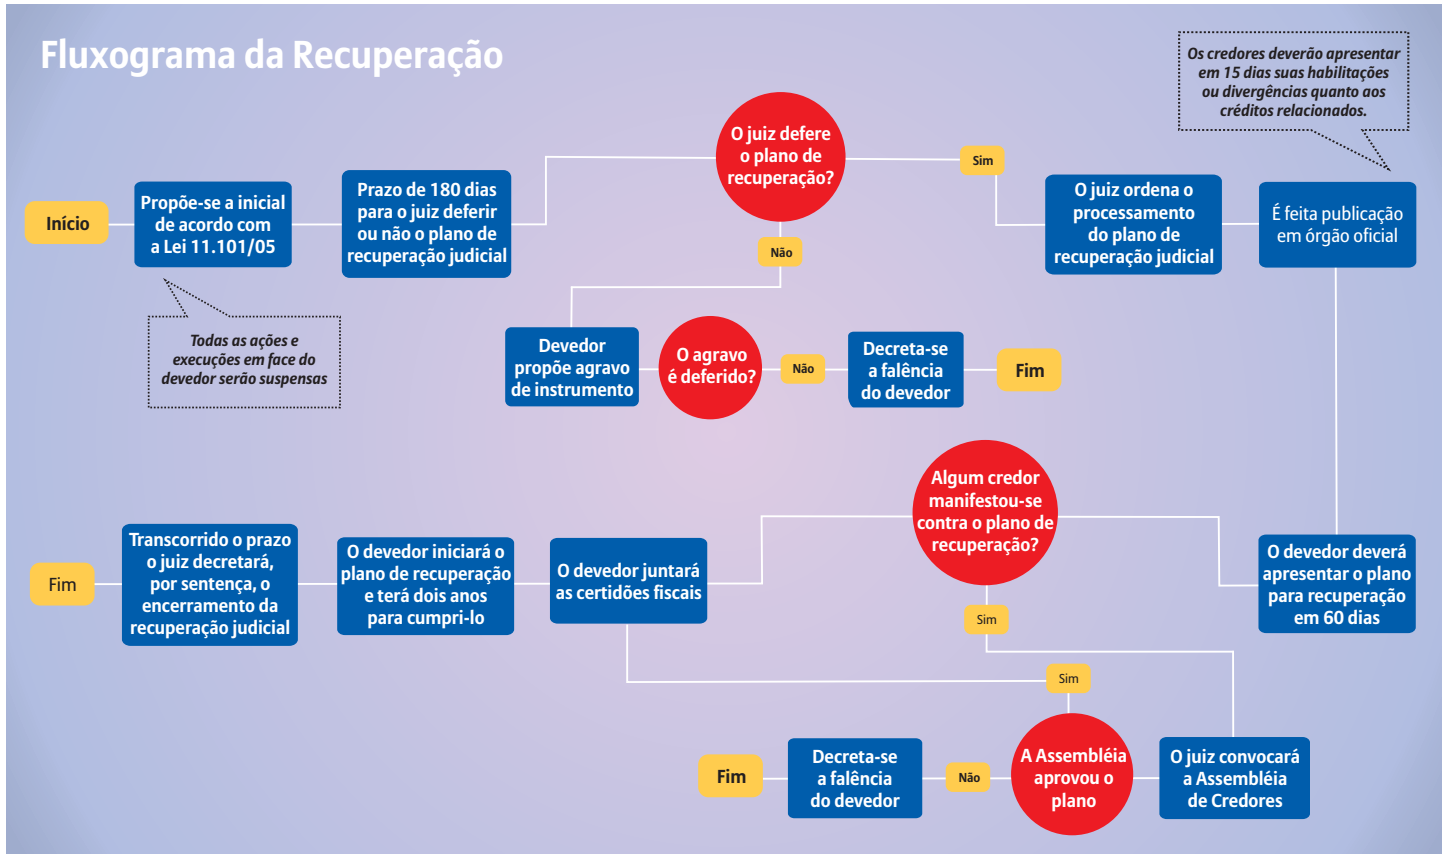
Fluxograma da Recuperação

Os credores deverão apresentar em 15 dias suas habilitações ou divergências quanto aos créditos relacionados.

Início

Propõe-se a inicial de acordo com a Lei 11.101/05

Prazo de 180 dias para o juiz deferir ou não o plano de recuperação judicial

O juiz defere o plano de recuperação?

Sim

O juiz ordena o processamento do plano de recuperação judicial

É feita publicação em órgão oficial

Não

Todas as ações e execuções em face do devedor serão suspensas

Devedor propõe agravo de instrumento

O agravo é deferido?

Não

Decreta-se a falência do devedor

Fim

Algum credor manifestou-se contra o plano de recuperação?

O devedor deverá apresentar o plano para recuperação em 60 dias

Fim

Transcorrido o prazo o juiz decretará, por sentença, o encerramento da recuperação judicial

O devedor iniciará o plano de recuperação e terá dois anos para cumpri-lo

O devedor juntará as certidões fiscais

Sim

Sim

Fim

Decreta-se a falência do devedor

Não

A Assembléia aprovou o plano

O juiz convocará a Assembléia de Credores